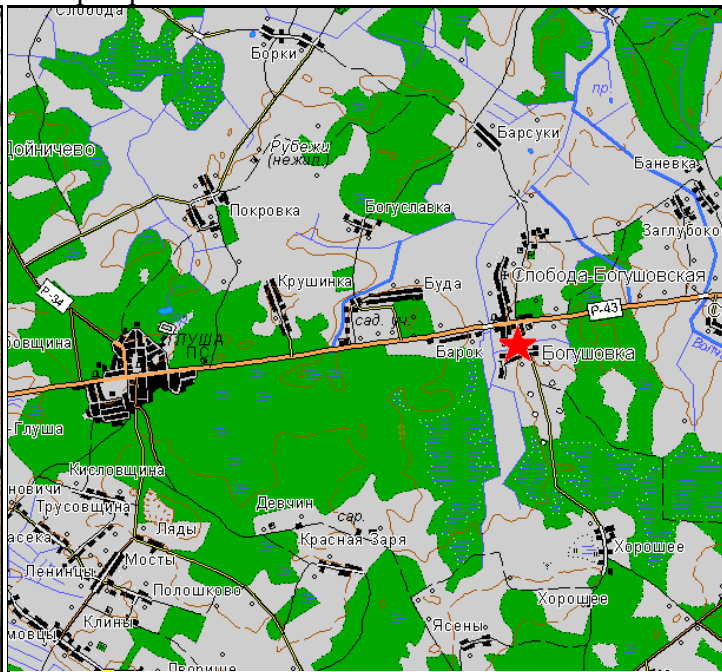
Слобода
Борки
Дойничево
Рубежи
(нежил.)
Барсуки
Банёвка
Покровка
Богуславка
Заглубокое
Крушинка
Буда
Слобода-Богушовская
Р-94
Р-43
Глуша
ПС
сад. т-во
Барок
Богушовка
Бовщина
Глуша
Кисловщина
Трусовщина
новичи
Ляды
Девчин
сар.
Красная Заря
Хорошее
асека
Ленинцы
Мосты
Полошково
Хорошее
мовцы
Клины
Ясены
Дворище
пр.
Вотча